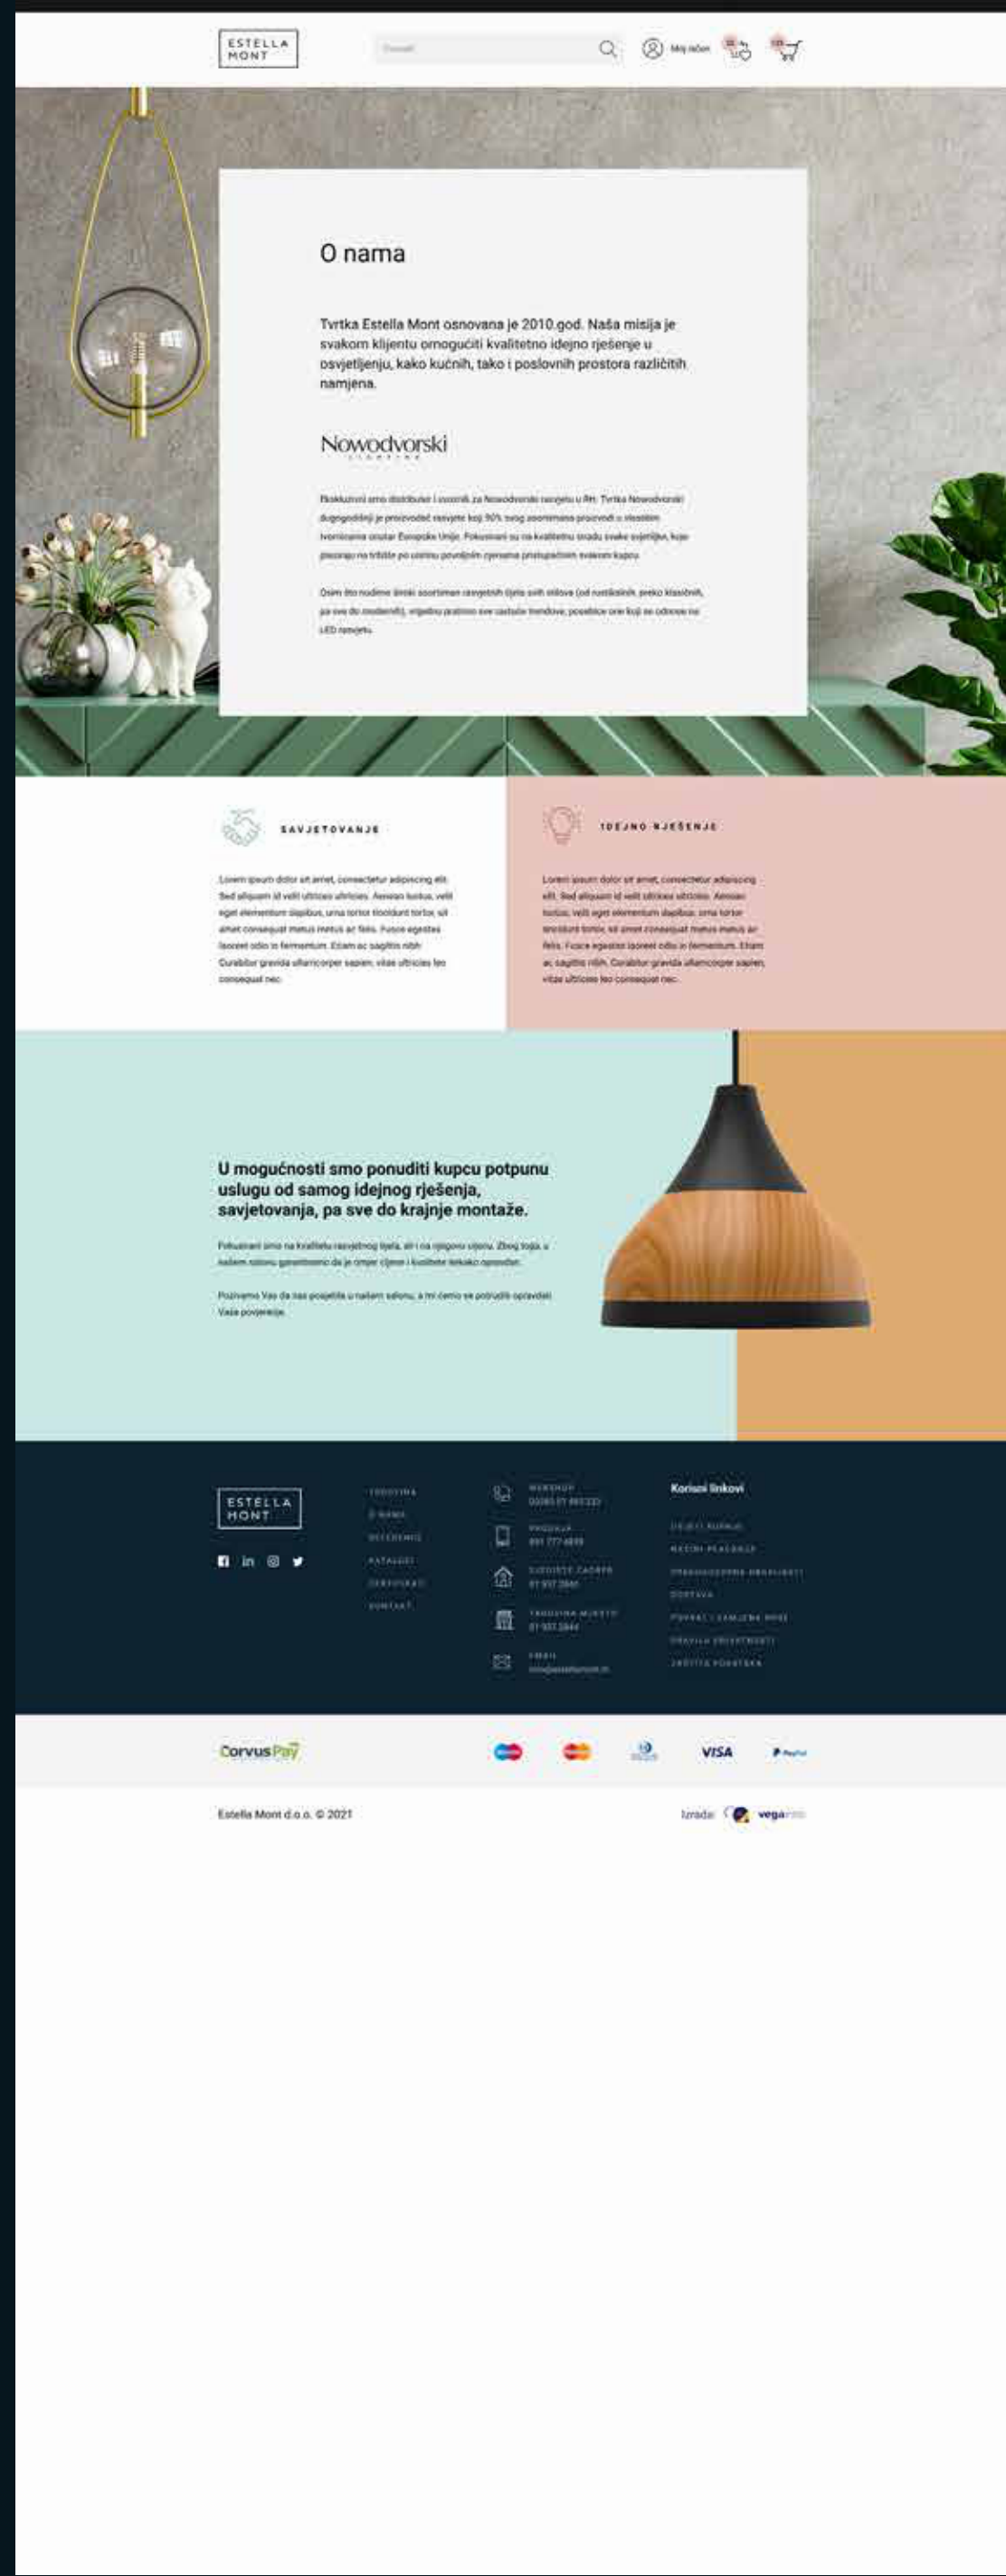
ESTELLA MONT

Traži

Moj račun

O nama

Tvrtka Estella Mont osnovana je 2010.god. Naša misija je svakom klijentu omogućiti kvalitetno idejno rješenje u osvjetljenju, kako kućnih, tako i poslovnih prostora različitih namjena.

Nowodvorski

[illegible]

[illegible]

SAVJETOVANJE

Lorem ipsum dolor sit amet, consectetur adipiscing elit. Sed aliquam id velit ultrices ultricies. Aenean luctus, velit eget elementum dapibus, urna tortor tincidunt tortor, sit amet consequat metus metus ac felis. Fusce egestas laoreet odio in fermentum. Etiam ac sagittis nibh. Curabitur gravida ullamcorper sapien, vitae ultricies leo consequat nec.

IDEJNO RJEŠENJE

Lorem ipsum dolor sit amet, consectetur adipiscing elit. Sed aliquam id velit ultrices ultricies. Aenean luctus, velit eget elementum dapibus, urna tortor tincidunt tortor, sit amet consequat metus metus ac felis. Fusce egestas laoreet odio in fermentum. Etiam ac sagittis nibh. Curabitur gravida ullamcorper sapien, vitae ultricies leo consequat nec.

U mogućnosti smo ponuditi kupcu potpunu uslugu od samog idejnog rješenja, savjetovanja, pa sve do krajnje montaže.

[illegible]

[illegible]

ESTELLA MONT

TRGOVINA
O NAMA
REFERENCE
KATALOZI
CERTIFIKATI
KONTAKT

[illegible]

Korisni linkovi

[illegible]

CorvusPay

VISA

Estella Mont d.o.o. © 2021

Izrada: vega